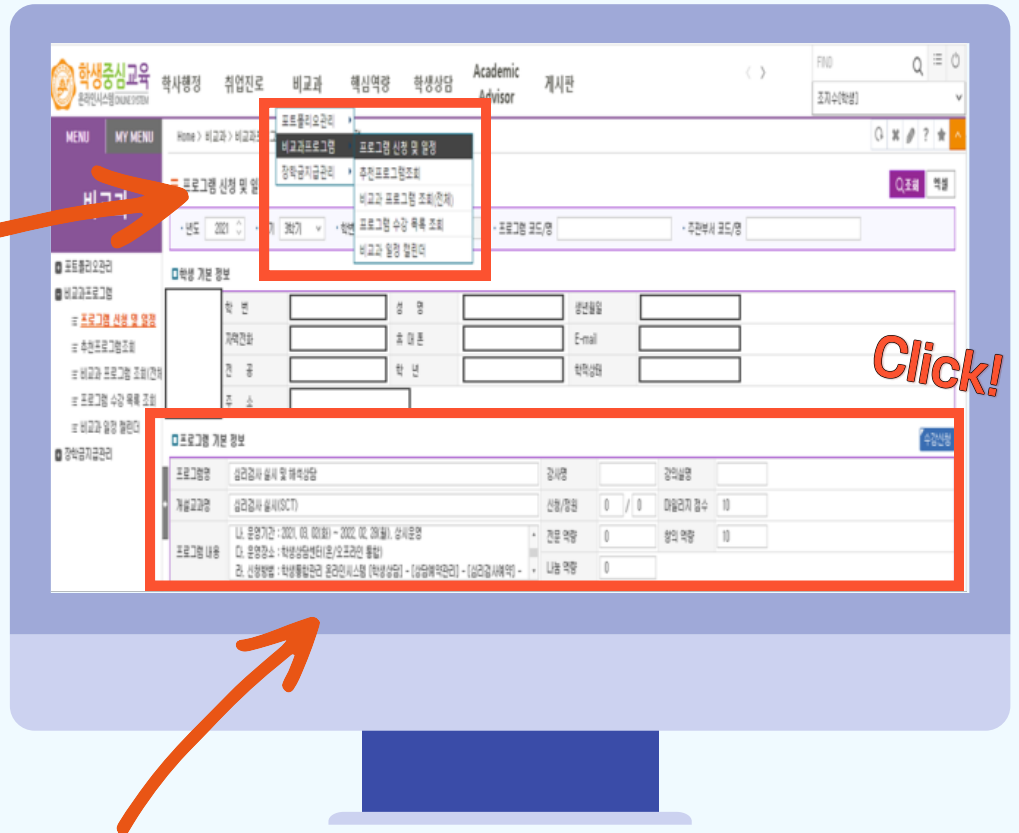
학생중심교육
온라인시스템 ONLINE SYSTEM

학사행정 취업진로 비교과 핵심역량 학생상담 Academic Advisor 게시판

FIND
조지수(학생)

MENU MY MENU

Home > 비교과 > 비교과

포트폴리오관리
비교과프로그램
장학금지급관리

프로그램 신청 및 일정
추천프로그램조회
비교과 프로그램 조회(전체)
프로그램 수강 목록 조회
비교과 일정 캘린더

비교과

프로그램 신청 및 일정

조회 엑셀

· 년도 2021 · 3학기 · 학번 · 프로그램 코드/명 · 주관부서 코드/명

포트폴리오관리
비교과프로그램
프로그램 신청 및 일정
추천프로그램조회
비교과 프로그램 조회(전체)
프로그램 수강 목록 조회
비교과 일정 캘린더
장학금지급관리

학생 기본 정보

| 학 번 | | 성 명 | | 생년월일 | |
|---|---|---|---|---|---|
| 자택전화 | | 휴 대 폰 | | E-mail | |
| 전 공 | | 학 년 | | 학적상태 | |
| 주 소 | | | | | |

Click!

프로그램 기본 정보

수강신청

| 프로그램명 | 심리검사 실시 및 해석상담 | 강사명 | | 강의실명 | |
|---|---|---|---|---|---|
| 개설교과명 | 심리검사 실시(SCT) | 신청/정원 | 0 / 0 | 마일리지 점수 | 10 |
| 프로그램 내용 | 나. 운영기간 : 2021. 03. 02(화) ~ 2022. 02. 28(월), 상시운영 다. 운영장소 : 학생상담센터(온/오프라인 통합) 라. 신청방법 : 학생통합관리 온라인시스템 [학생상담] - [상담예약관리] - [심리검사예약] - | 전문 역량 | 0 | 창의 역량 | 10 |
| | | 나눔 역량 | 0 | | |